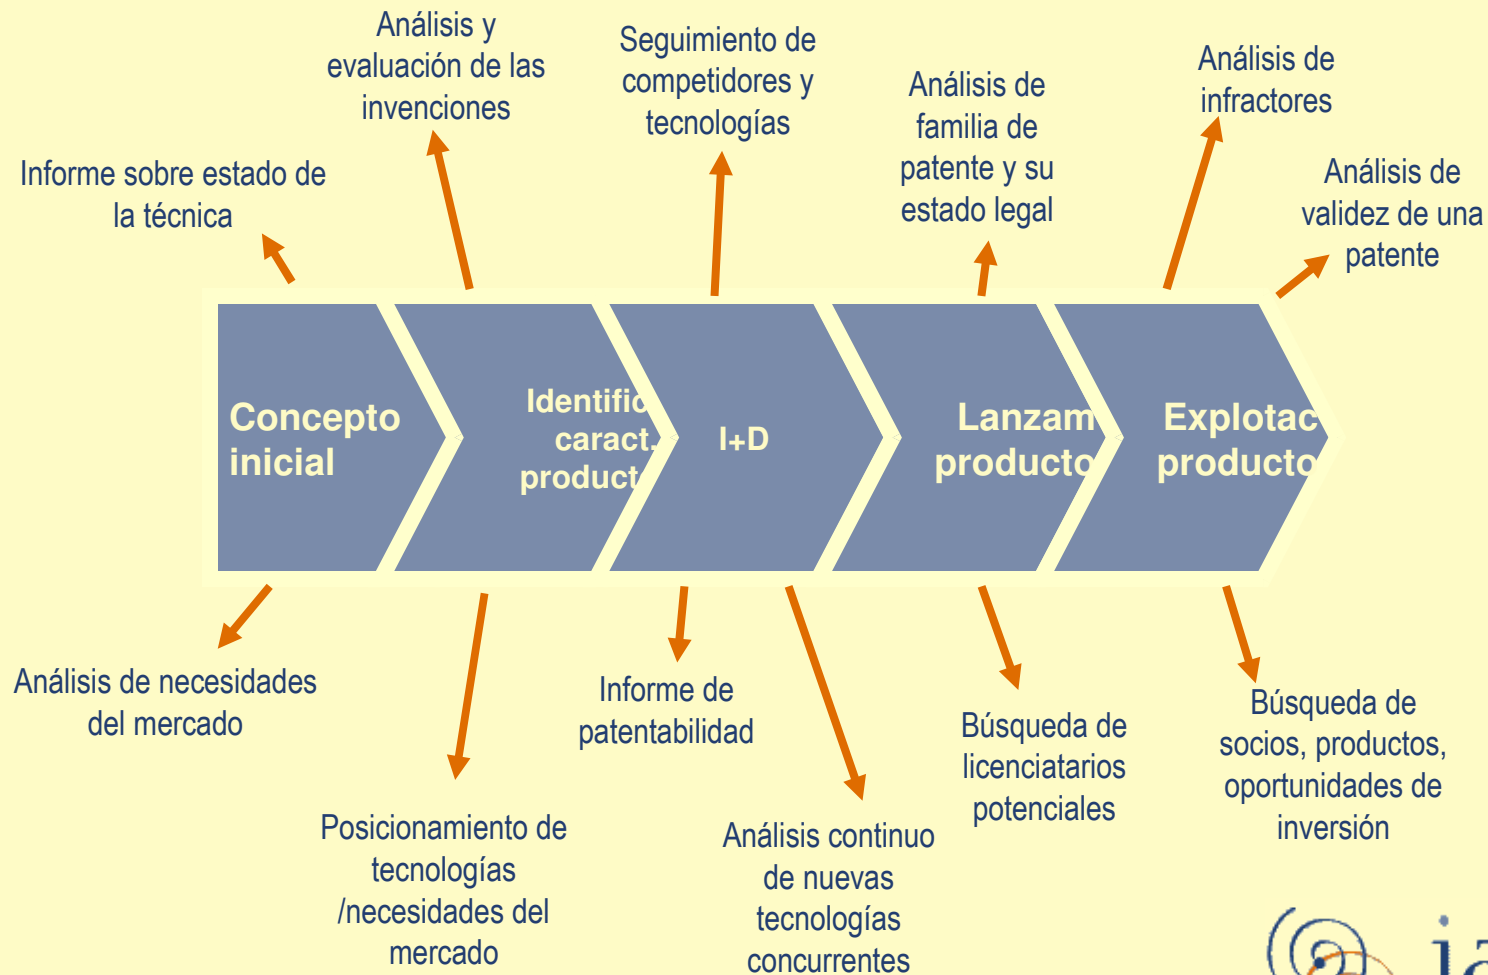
Análisis y evaluación de las invenciones

Seguimiento de competidores y tecnologías

Análisis de familia de patente y su estado legal

Análisis de infractores

Informe sobre estado de la técnica

Análisis de validez de una patente

Concepto inicial

Identific caract. product

I+D

Lanzam producto

Explotac producto

Análisis de necesidades del mercado

Informe de patentabilidad

Búsqueda de licenciatarios potenciales

Búsqueda de socios, productos, oportunidades de inversión

Posicionamiento de tecnologías /necesidades del mercado

Análisis continuo de nuevas tecnologías concurrentes

ia